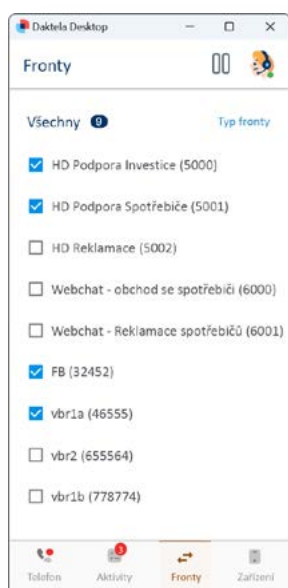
Daktela Desktop

Fronty

Všechny 9

Typ fronty

HD Podpora Investice (5000)

HD Podpora Spotřebiče (5001)

HD Reklamace (5002)

Webchat - obchod se spotřebiči (6000)

Webchat - Reklamace spotřebičů (6001)

FB (32452)

vbr1a (46555)

vbr2 (655564)

vbr1b (778774)

Telefon

3
Aktivity

Fronty

Zařízení